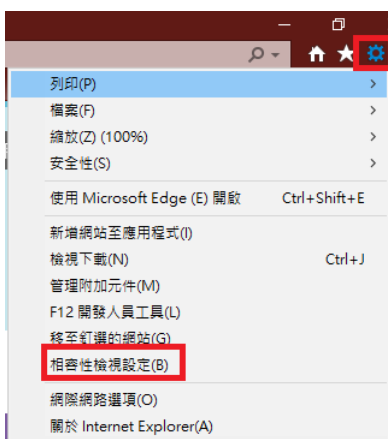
列印(P)
檔案(F)
縮放(Z) (100%)
安全性(S)

使用 Microsoft Edge (E) 開啟 Ctrl+Shift+E

新增網站至應用程式(I)
檢視下載(N) Ctrl+J
管理附加元件(M)
F12 開發人員工具(L)
移至釘選的網站(G)
相容性檢視設定(B)

網際網路選項(O)
關於 Internet Explorer(A)